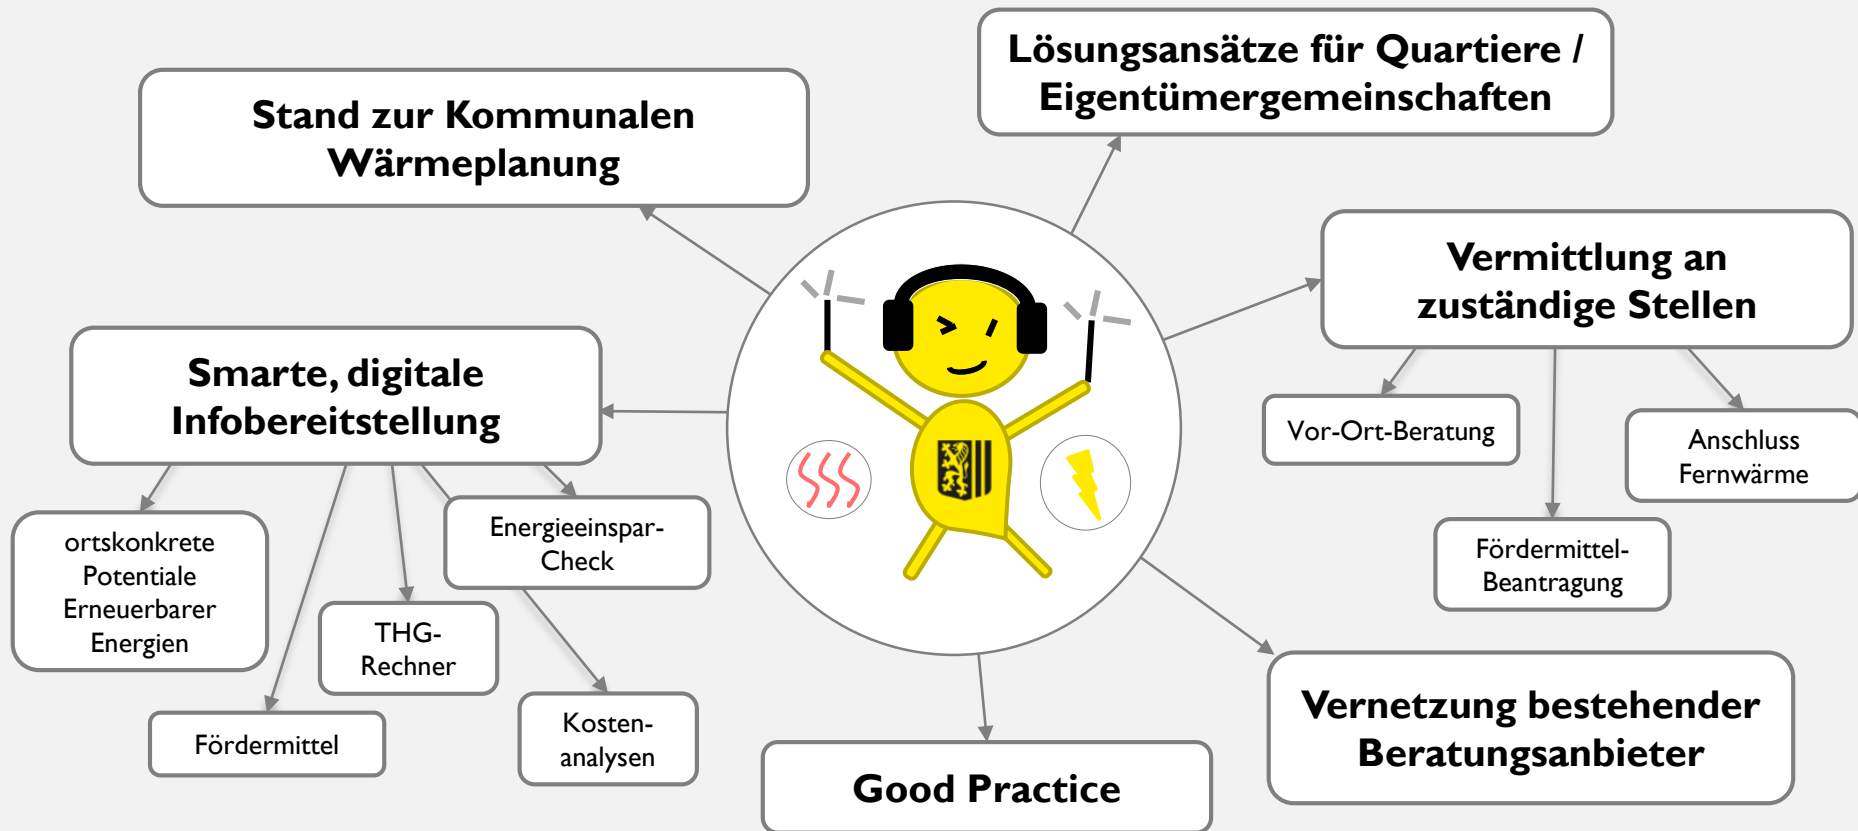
Stand zur Kommunalen Wärmeplanung

Lösungsansätze für Quartiere / Eigentümergemeinschaften

Vermittlung an zuständige Stellen

Vor-Ort-Beratung

Anschluss Fernwärme

Fördermittel-Beantragung

Smarte, digitale Infobereitstellung

ortskonkrete Potentiale Erneuerbarer Energien

THG-Rechner

Energieeinspar-Check

Kosten-analysen

Fördermittel

Good Practice

Vernetzung bestehender Beratungsanbieter